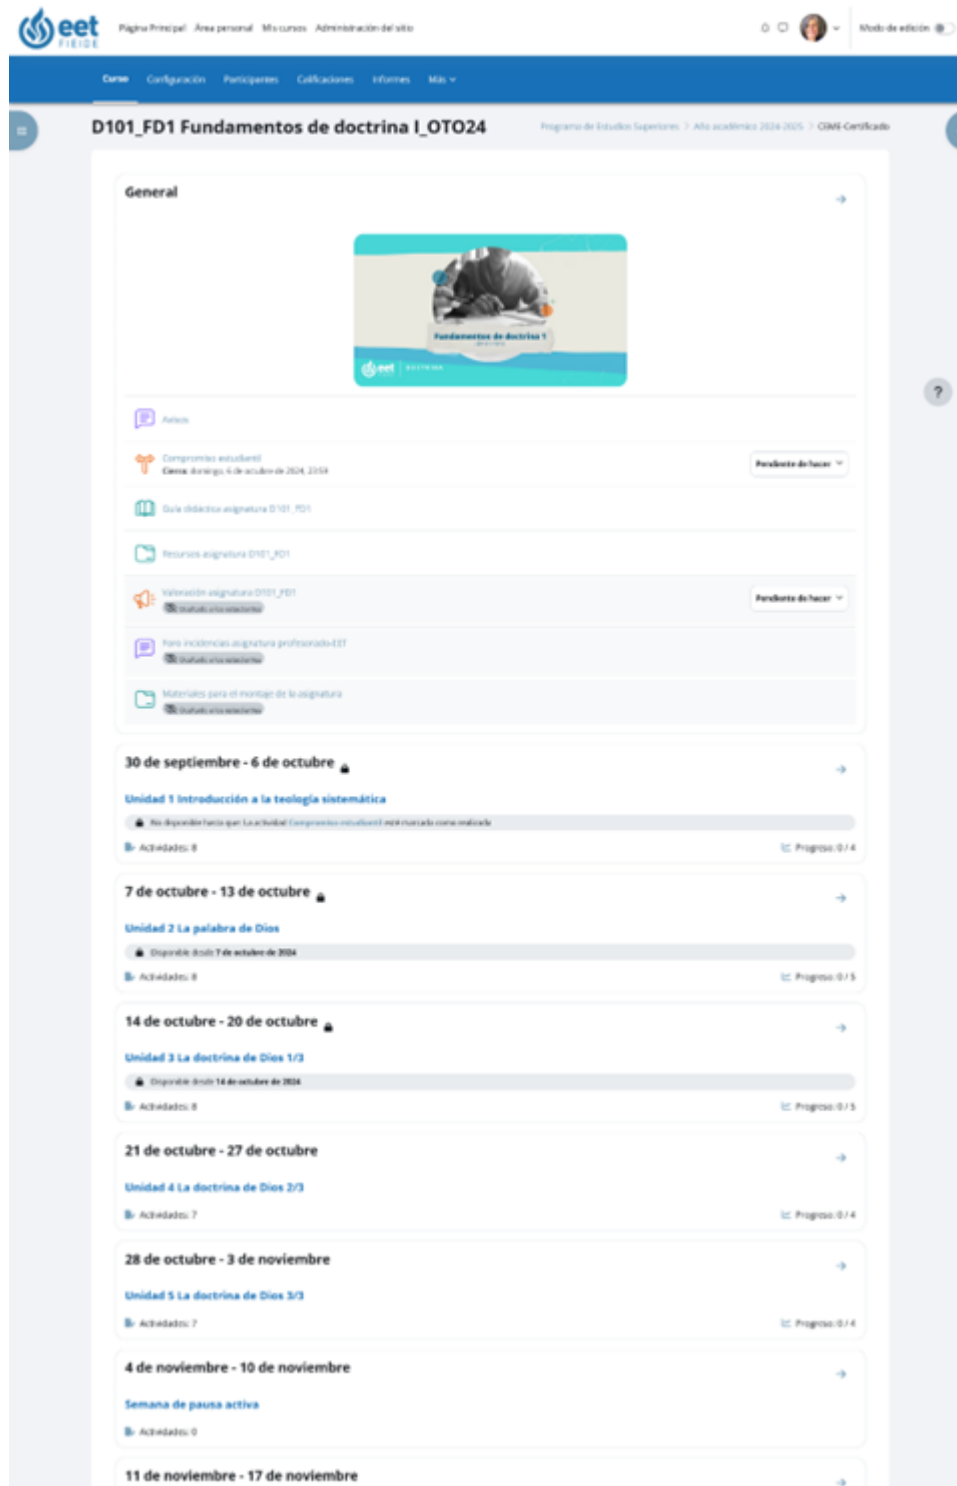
eet FIEIDE

Página Principal Área personal Mis cursos Administración del sitio

Modo de edición

Curso Configuración Participantes Calificaciones Informes Más

D101_FD1 Fundamentos de doctrina I_OTO24

Programa de Estudios Superiores / Año académico 2024-2025 / CiMS-Certificado

General

Fundamentos de doctrina 1

eet DOCTRINA

Avisos

Compromiso estudiantil
Cierra: domingo, 6 de octubre de 2024, 23:59

Pendiente de hacer

Guía didáctica asignatura D101_FD1

Recursos asignatura D101_FD1

Valoración asignatura D101_FD1
Ocultado a los estudiantes

Pendiente de hacer

Foro incidencias asignatura profesorado-EET
Ocultado a los estudiantes

Materiales para el montaje de la asignatura
Ocultado a los estudiantes

30 de septiembre - 6 de octubre

Unidad 1 Introducción a la teología sistemática

No disponible hasta que: La actividad Compromiso estudiantil está marcada como realizada

Actividades: 8

Progreso: 0 / 4

7 de octubre - 13 de octubre

Unidad 2 La palabra de Dios

Disponible desde 7 de octubre de 2024

Actividades: 8

Progreso: 0 / 5

14 de octubre - 20 de octubre

Unidad 3 La doctrina de Dios 1/3

Disponible desde 14 de octubre de 2024

Actividades: 8

Progreso: 0 / 5

21 de octubre - 27 de octubre

Unidad 4 La doctrina de Dios 2/3

Actividades: 7

Progreso: 0 / 4

28 de octubre - 3 de noviembre

Unidad 5 La doctrina de Dios 3/3

Actividades: 7

Progreso: 0 / 4

4 de noviembre - 10 de noviembre

Semana de pausa activa

Actividades: 0

11 de noviembre - 17 de noviembre